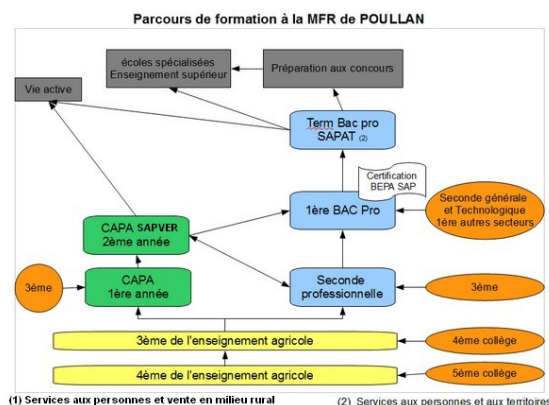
Parcours de formation à la MFR de POULLAN

écoles spécialisées
Enseignement supérieur

Préparation aux concours

Vie active

Term Bac pro
SAPAT (2)

Certification
BEPA SAP

Seconde générale
et Technologique
1ère autres secteurs

1ère BAC Pro

CAPA SAPVER
2ème année

3ème

CAPA
1ère année

Seconde
professionnelle

3ème

3ème de l'enseignement agricole

4ème collège

4ème de l'enseignement agricole

5ème collège

(1) Services aux personnes et vente en milieu rural

(2) Services aux personnes et aux territoires